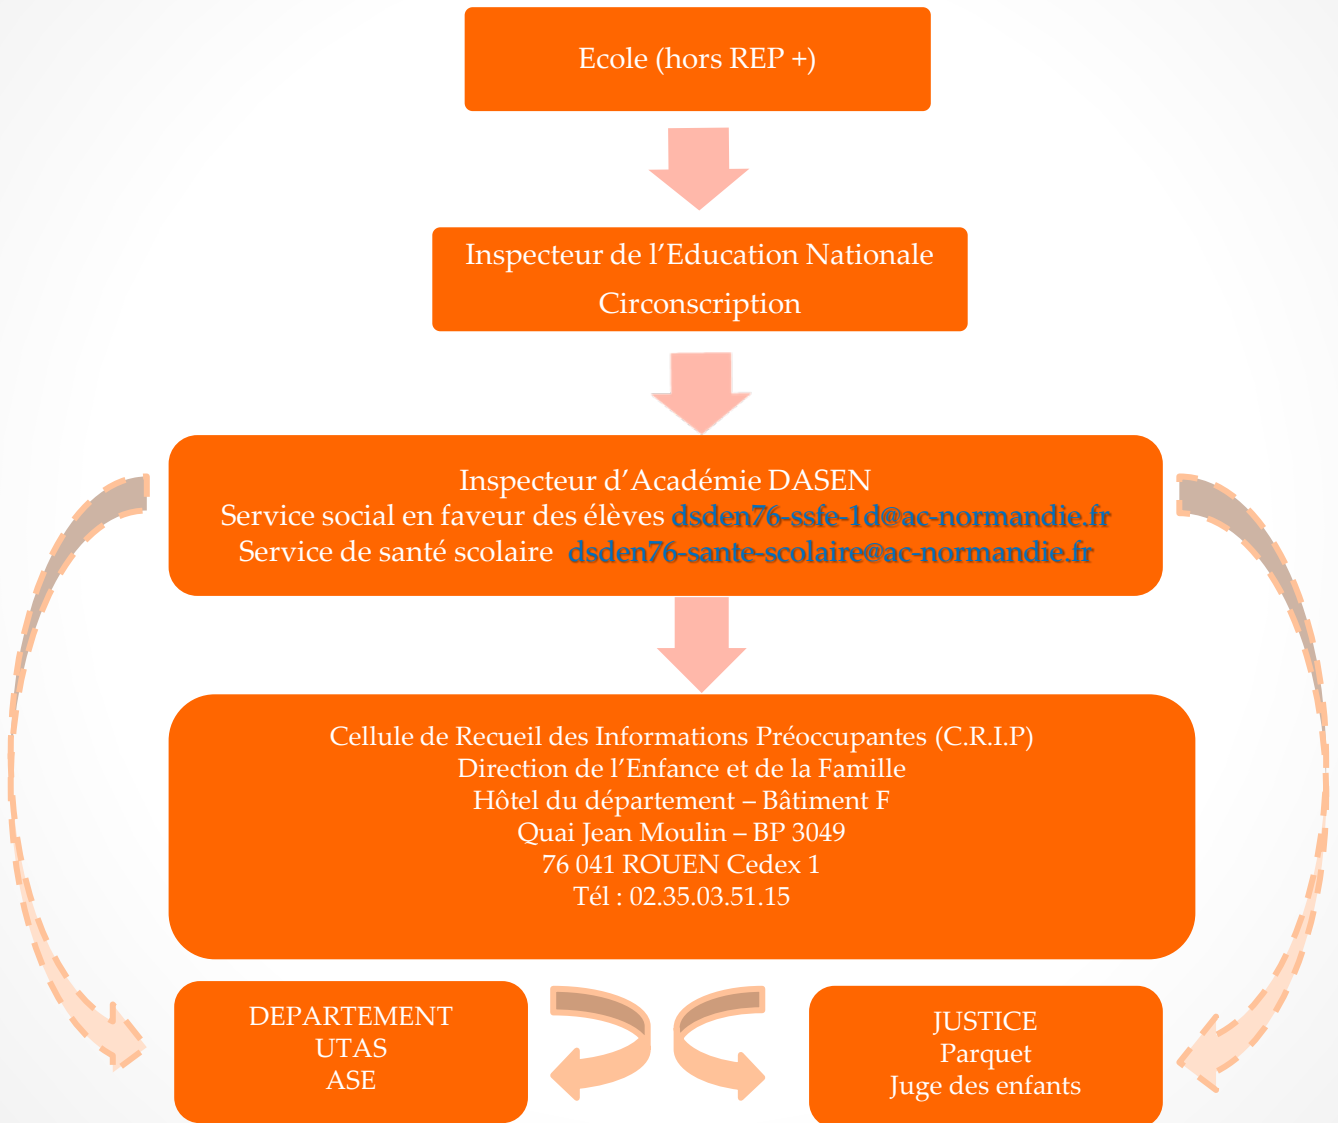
Ecole (hors REP +)

Inspecteur de l’Education Nationale

Circonscription

Inspecteur d’Académie DASEN
Service social en faveur des élèves dsden76-ssfe-1d@ac-normandie.fr
Service de santé scolaire dsden76-sante-scolaire@ac-normandie.fr

Cellule de Recueil des Informations Préoccupantes (C.R.I.P)
Direction de l’Enfance et de la Famille
Hôtel du département – Bâtiment F
Quai Jean Moulin – BP 3049
76 041 ROUEN Cedex 1
Tél : 02.35.03.51.15

DEPARTEMENT
UTAS
ASE

JUSTICE
Parquet
Juge des enfants